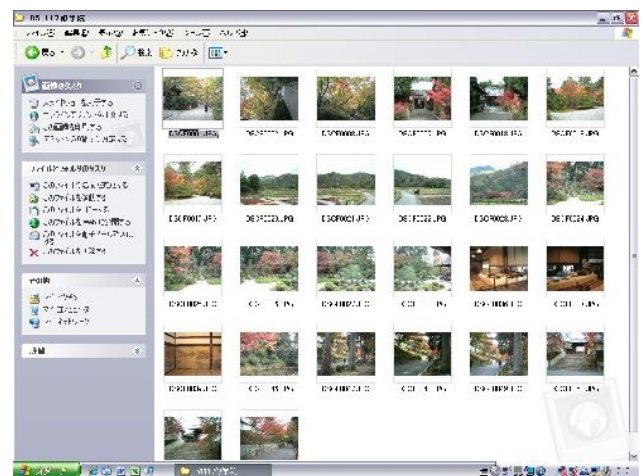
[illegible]

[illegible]

戻る

検索

フォルダ

画像のタスク

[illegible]

ファイルとフォルダのタスク

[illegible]

その他

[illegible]

詳細

DSCF0001.JPG

DSCF0007.JPG

DSCF0008.JPG

DSCF0017.JPG

DSCF0018.JPG

DSCF0019.JPG

DSCF0021.JPG

DSCF0022.JPG

DSCF0023.JPG

DSCF0023.JPG

DSCF0028.JPG

DSCF0024.JPG

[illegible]

スタート

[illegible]